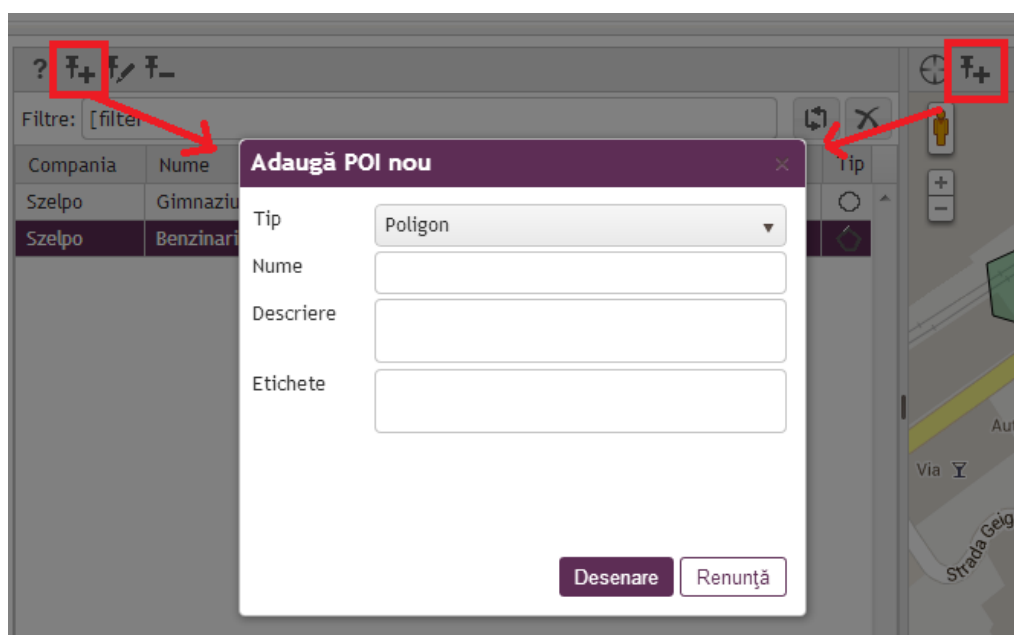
?

Filtre: [filter

| Compania | Nume | Tip |
|---|---|---|
| Szelpo | Gimnaziu | |
| Szelpo | Benzinari | |

Adaugă POI nou

×

Tip Poligon

Nume

Descriere

Etichete

Desenare Renunță

+
−

Au

Via

Strada Geig